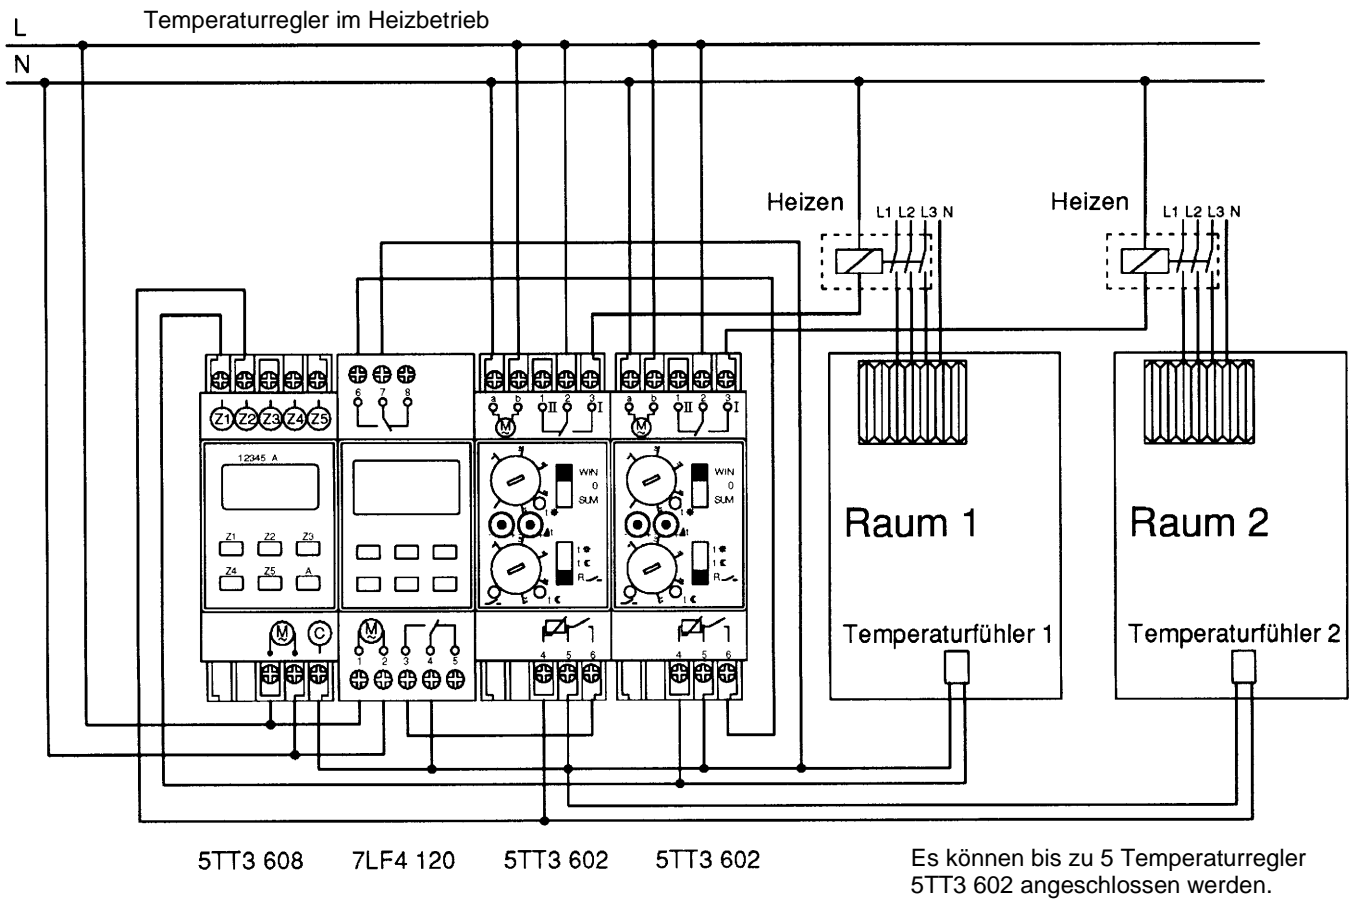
Temperaturregler im Heizbetrieb

L

N

Heizen

L1 L2 L3 N

Heizen

L1 L2 L3 N

Z1 Z2 Z3 Z4 Z5

12345 A

Z1 Z2 Z3

Z4 Z5 A

M C

6 7 8

M

1 2 3 4 5

a b 1 2 3

II I

M

WIN 0 SUM

R

4 5 6

a b 1 2 3

II I

M

WIN 0 SUM

R

4 5 6

Raum 1

Temperaturfühler 1

Raum 2

Temperaturfühler 2

5TT3 608 7LF4 120 5TT3 602 5TT3 602

Es können bis zu 5 Temperaturregler 5TT3 602 angeschlossen werden.